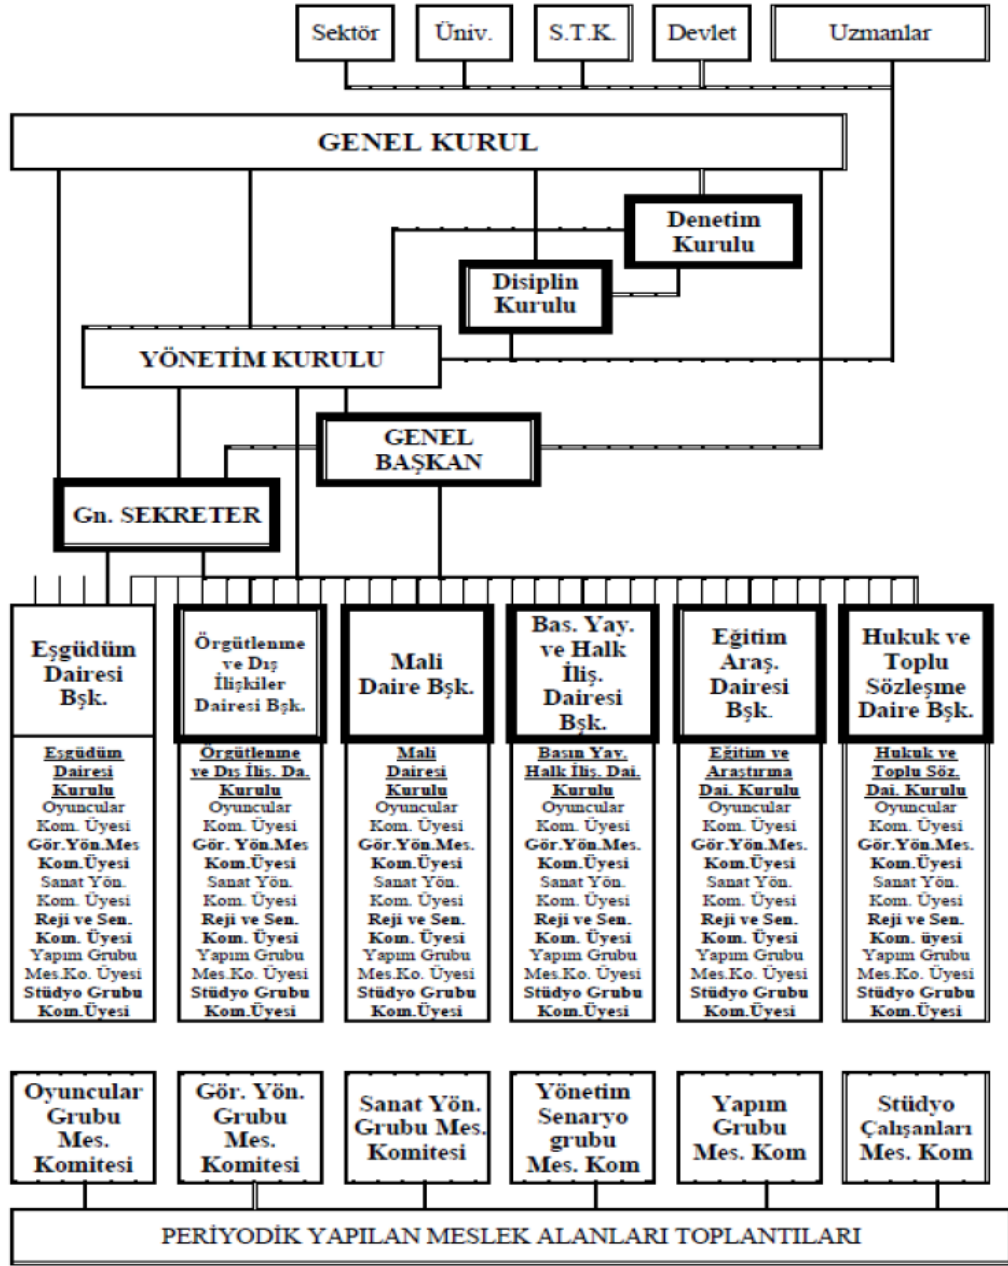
Sektör
Üniv.
S.T.K.
Devlet
Uzmanlar

GENEL KURUL

Denetim Kurulu

Disiplin Kurulu

YÖNETİM KURULU

GENEL BAŞKAN

Gn. SEKRETER

Eşgüdüm Dairesi Bşk.

Eşgüdüm Dairesi Kurulu
Oyuncular Kom. Üyesi
Gör.Yön.Mes Kom.Üyesi
Sanat Yön. Kom. Üyesi
Reji ve Sen. Kom. Üyesi
Yapım Grubu Mes.Ko. Üyesi
Stüdyo Grubu Kom.Üyesi

Örgütlenme ve Dış İlişkiler Dairesi Bşk.

Örgütlenme ve Dış İliş. Da. Kurulu
Oyuncular Kom. Üyesi
Gör. Yön.Mes Kom.Üyesi
Sanat Yön. Kom. Üyesi
Reji ve Sen. Kom. Üyesi
Yapım Grubu Mes.Ko. Üyesi
Stüdyo Grubu Kom.Üyesi

Mali Daire Bşk.

Mali Dairesi Kurulu
Oyuncular Kom. Üyesi
Gör.Yön.Mes. Kom.Üyesi
Sanat Yön. Kom. Üyesi
Reji ve Sen. Kom. Üyesi
Yapım Grubu Mes.Ko. Üyesi
Stüdyo Grubu Kom.Üyesi

Bas. Yay. ve Halk İliş. Dairesi Bşk.

Basın Yay. Halk İliş. Dai. Kurulu
Oyuncular Kom. Üyesi
Gör.Yön.Mes. Kom.Üyesi
Sanat Yön. Kom. Üyesi
Reji ve Sen. Kom. Üyesi
Yapım Grubu Mes.Ko. Üyesi
Stüdyo Grubu Kom.Üyesi

Eğitim Araş. Dairesi Bşk.

Eğitim ve Araştırma Dai. Kurulu
Oyuncular Kom. Üyesi
Gör.Yön.Mes. Kom.Üyesi
Sanat Yön. Kom. Üyesi
Reji ve Sen. Kom. Üyesi
Yapım Grubu Mes.Ko. Üyesi
Stüdyo Grubu Kom.Üyesi

Hukuk ve Toplu Sözleşme Daire Bşk.

Hukuk ve Toplu Söz. Dai. Kurulu
Oyuncular Kom. Üyesi
Gör.Yön.Mes. Kom.Üyesi
Sanat Yön. Kom. Üyesi
Reji ve Sen. Kom. üyesi
Yapım Grubu Mes.Ko. Üyesi
Stüdyo Grubu Kom.Üyesi

Oyuncular Grubu Mes. Komitesi

Gör. Yön. Grubu Mes. Komitesi

Sanat Yön. Grubu Mes. Komitesi

Yönetim Senaryo grubu Mes. Kom

Yapım Grubu Mes. Kom

Stüdyo Çalışanları Mes. Kom

PERİYODİK YAPILAN MESLEK ALANLARI TOPLANTILARI